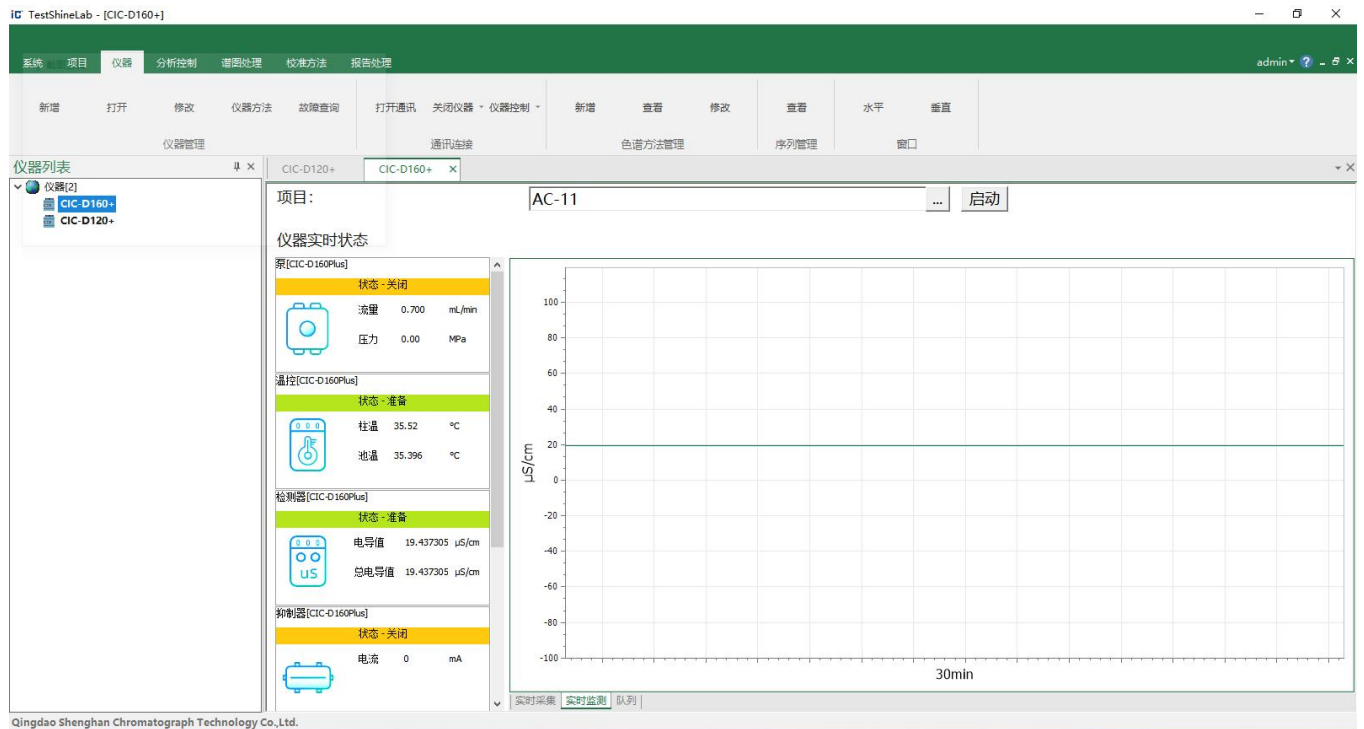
iC TestShineLab - [CIC-D160+]

系统 项目 仪器 分析控制 谱图处理 校准方法 报告处理

admin ?

新增 打开 修改 仪器方法 故障查询
仪器管理

打开通讯 关闭仪器 仪器控制
通讯连接

新增 查看 修改
色谱方法管理

查看
序列管理

水平 垂直
窗口

仪器列表

仪器[2]
CIC-D160+
CIC-D120+

CIC-D120+ CIC-D160+

项目: AC-11 ... 启动

仪器实时状态

泵[CIC-D160Plus]
状态 - 关闭
流量 0.700 mL/min
压力 0.00 MPa

温控[CIC-D160Plus]
状态 - 准备
柱温 35.52 ℃
池温 35.396 ℃

检测器[CIC-D160Plus]
状态 - 准备
电导值 19.437305 μS/cm
总电导值 19.437305 μS/cm
uS

抑制器[CIC-D160Plus]
状态 - 关闭
电流 0 mA

100
80
60
40
20
0
-20
-40
-60
-80
-100
μS/cm
30min

实时采集 实时监测 队列

Qingdao Shenghan Chromatograph Technology Co.,Ltd.